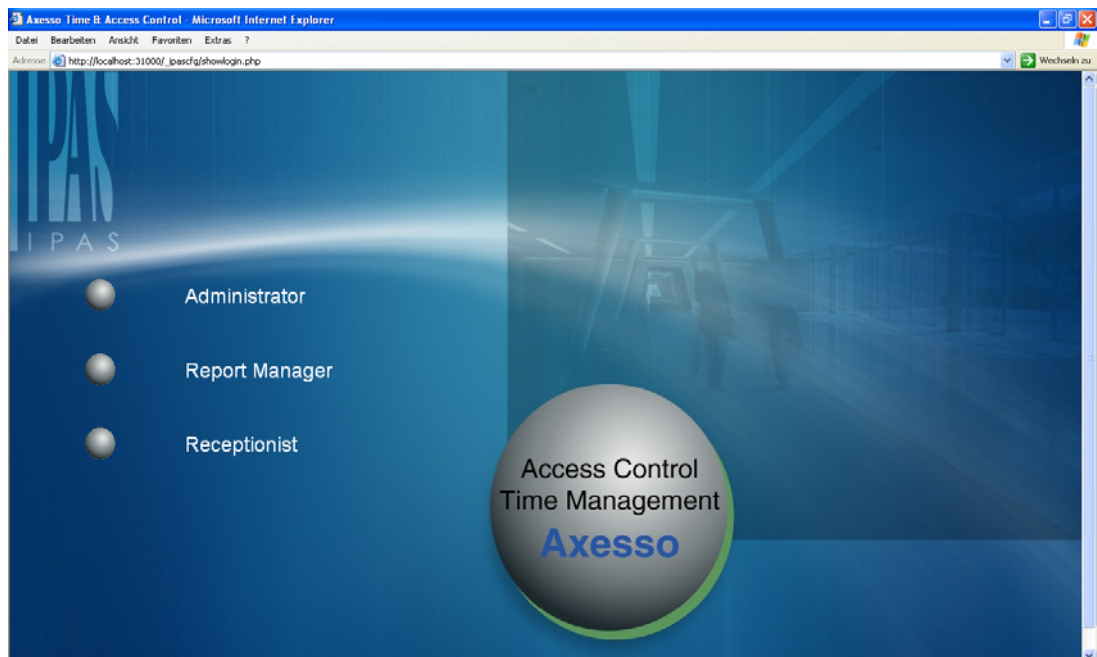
Axesso Time & Access Control - Microsoft Internet Explorer

Datei Bearbeiten Ansicht Favoriten Extras ?

Adresse http://localhost:31000/_ipascfg/showlogin.php

Wechseln zu

IPAS

IPAS

Administrator

Report Manager

Receptionist

Access Control
Time Management
Axesso